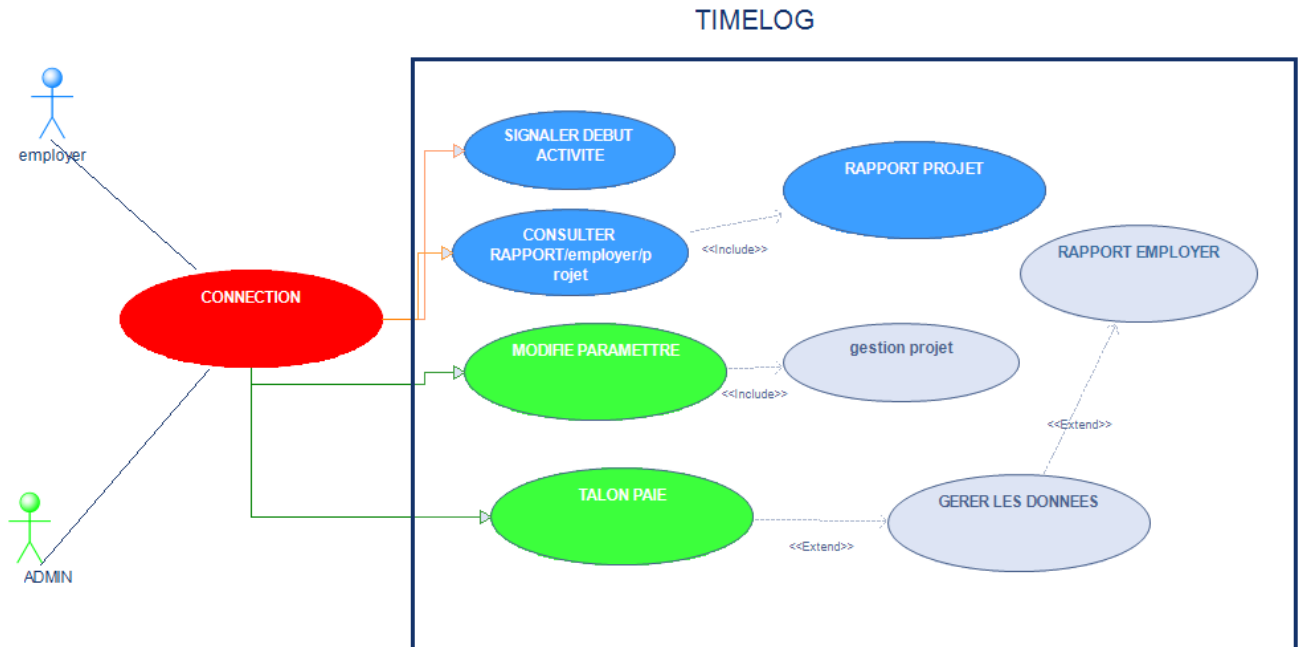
TIMELOG

employer

ADMIN

CONNECTION

SIGNALER DEBUT ACTIVITE

CONSULTER RAPPORT/employer/projet

<<Include>>

RAPPORT PROJET

RAPPORT EMPLOYER

MODIFIE PARAMETTRE

<<Include>>

gestion projet

<<Extend>>

TALON PAIE

<<Extend>>

GERER LES DONNEES